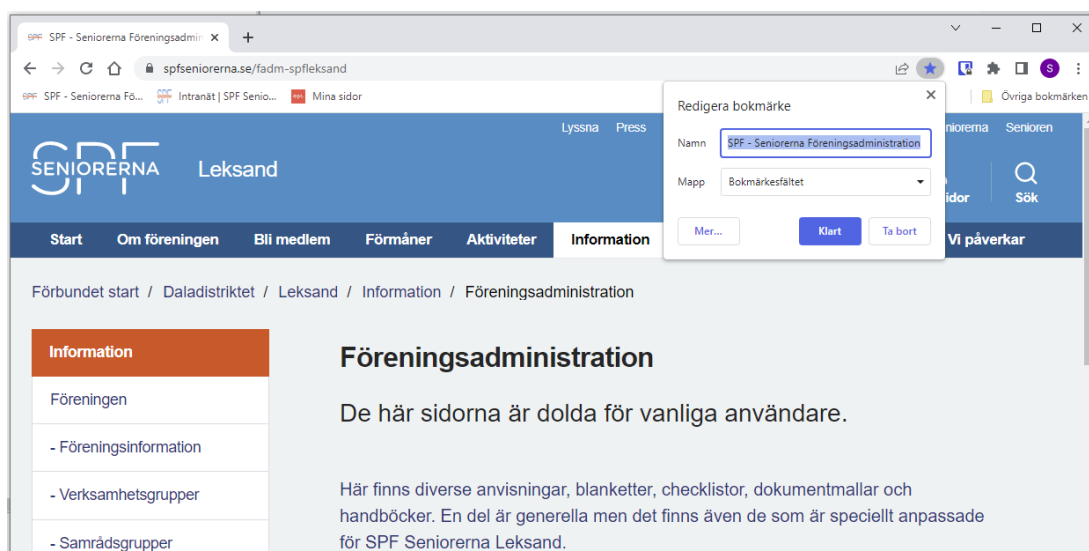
SPF SPF - Seniorerna Föreningsadmin ×
+
spfseniorerna.se/fadm-spfleksand
SPF SPF - Seniorerna Fö... SPF Intranät | SPF Senio... Mina sidor
Övriga bokmärken
Lyssna Press
Redigera bokmärke
Namn SPF - Seniorerna Föreningsadministration
Mapp Bokmärkesfältet
Mer... Klart Ta bort
niorerna Senioren
SENIORERNA SPF Leksand
idor Sök
Start Om föreningen Bli medlem Förmåner Aktiviteter Information Vi påverkar
Förbundet start / Daladistriktet / Leksand / Information / Föreningsadministration
Information
Föreningen
- Föreningsinformation
- Verksamhetsgrupper
- Samrådsgrupper
Föreningsadministration
De här sidorna är dolda för vanliga användare.
Här finns diverse anvisningar, blanketter, checklistor, dokumentmallar och handböcker. En del är generella men det finns även de som är speciellt anpassade för SPF Seniorerna Leksand.